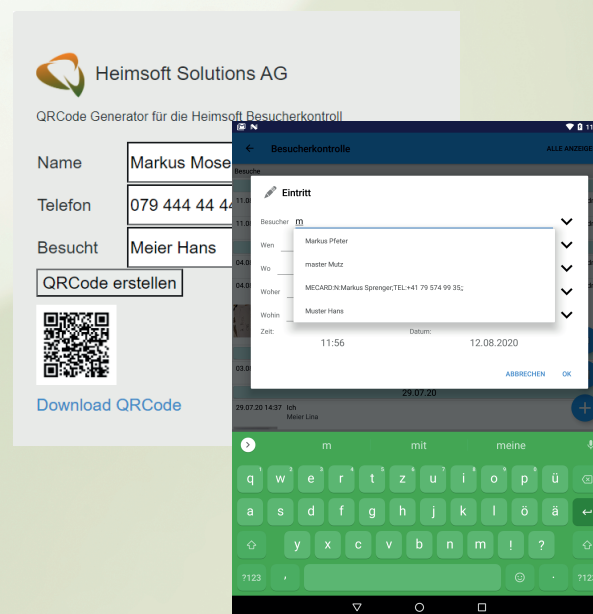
Heimsoft Solutions AG

QRCode Generator für die Heimsoft Besucherkontroll

Name Markus Mose

Telefon 079 444 44 4

Besucht Meier Hans

QRCode erstellen

Download QRCode

Besucherkontrolle ALLE ANZEIGE

Besuche

Eintritt

Besucher m

Wen

Wo

Woher

Wohin

Zeit: 11:56

Datum: 12.08.2020

Markus Pfeter

master Mutz

MECARD:N:Markus Sprenger;TEL:+41 79 574 99 35;;

Muster Hans

ABBRECHEN OK

29.07.20

29.07.20 14:37 Ich
Meier Lina

m mit meine

q w e r t z u i o p ü
a s d f g h j k l ö ä
y x c v b n m ! ?
?123 , . ?123